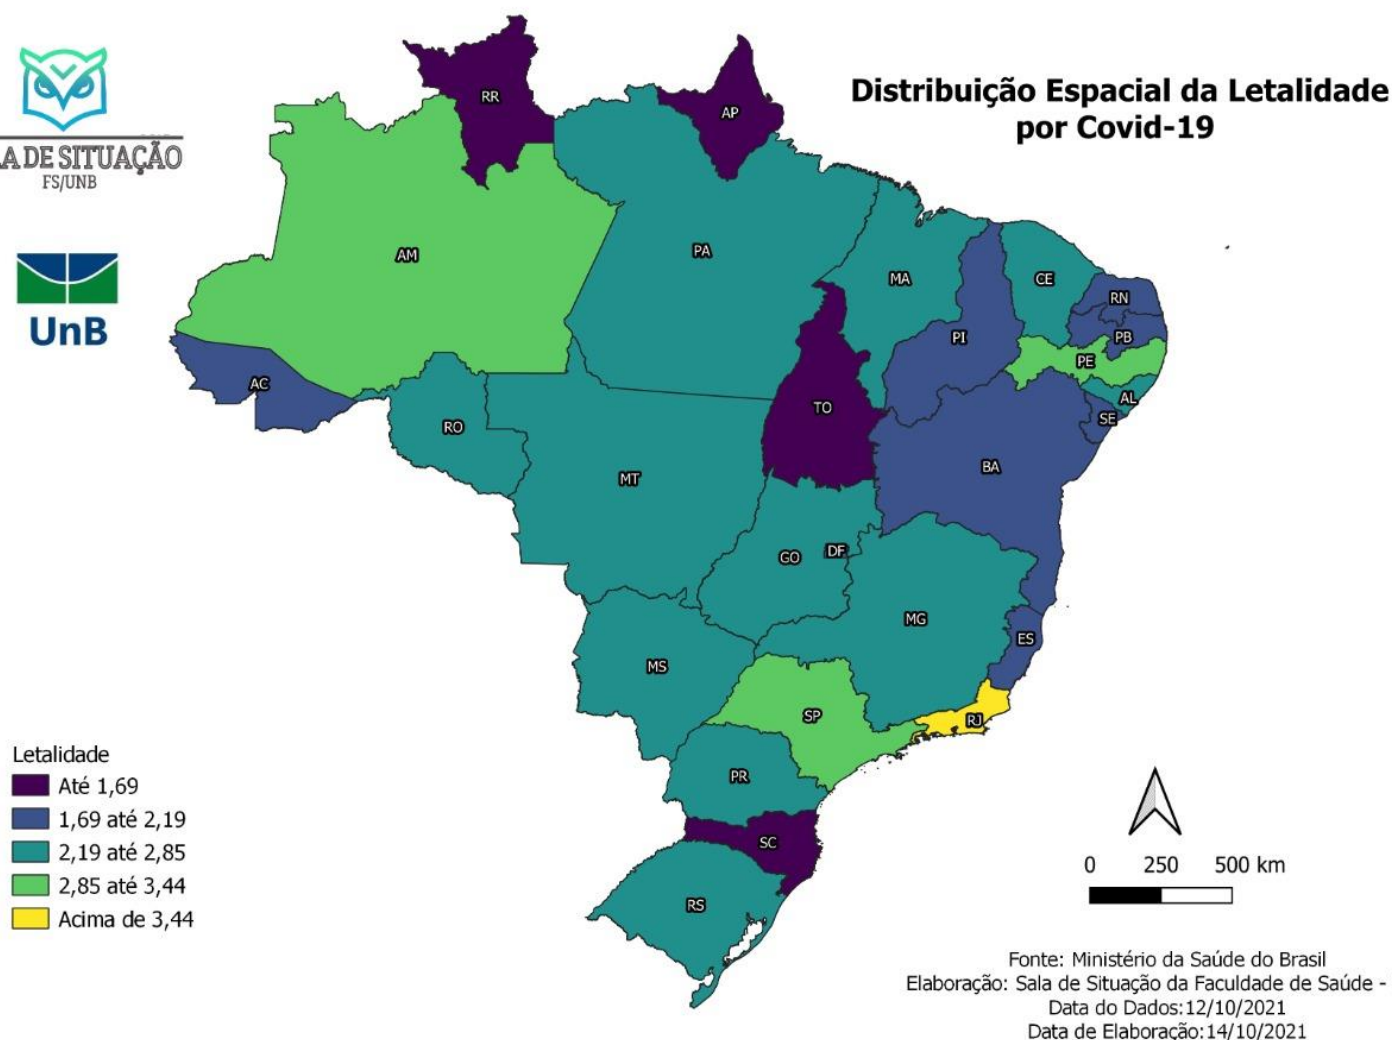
A DE SITUAÇÃO
FS/UNB

UnB

Distribuição Espacial da Letalidade por Covid-19

RR
AP
AM
PA
MA
CE
RN
PB
PI
PE
AL
SE
AC
TO
RO
MT
BA
GO
DF
MG
ES
MS
SP
RJ
PR
SC
RS

Letalidade
Até 1,69
1,69 até 2,19
2,19 até 2,85
2,85 até 3,44
Acima de 3,44

0 250 500 km

Fonte: Ministério da Saúde do Brasil
Elaboração: Sala de Situação da Faculdade de Saúde -
Data do Dados:12/10/2021
Data de Elaboração:14/10/2021